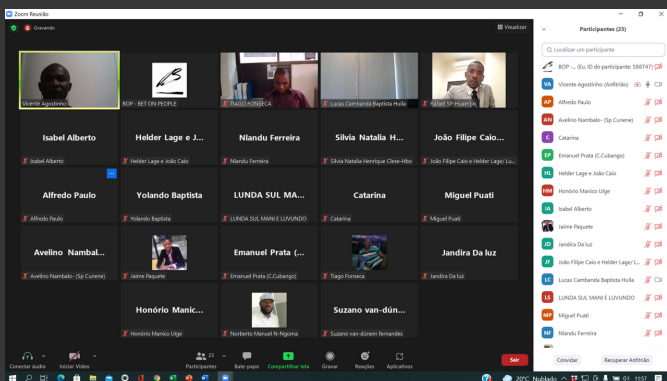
Zoom Reunião

Gravando

Visualizar

Vicente Agostinho

BOP - BET ON PEOPLE

TIAGO FONSECA

Lucas Cambanda Baptista Huila

Rafael SP Huambo

Isabel Alberto

Helder Lage e J...

Nlandu Ferreira

Silvia Natalia H...

João Filipe Caio...

Isabel Alberto

Helder Lage e João Caio

Nlandu Ferreira

Silvia Natalia Henrique Clese-Hibo

João Filipe Caio e Helder Lage/ Lu...

Alfredo Paulo

Yolando Baptista

LUNDA SUL MA...

Catarina

Miguel Puati

Alfredo Paulo

Yolando Baptista

LUNDA SUL MANI E LUVUNDO

Catarina

Miguel Puati

Avelino Nambal...

Emanuel Prata (...

Jandira Da luz

Avelino Nambalo- (Sp Cunene)

Jaime Paquete

Emanuel Prata (C.Cubango)

Tiago Fonseca

Jandira Da luz

Honório Manic...

Suzano van-dún...

Honório Manico Uíge

Norberto Manuel N-Ngoma

Suzano van-dúnem fernandes

Conectar áudio

Iniciar Vídeo

Participantes 23

Bate-papo

Compartilhar tela

Gravar

Reações

Aplicativos

Sair

Participantes (23)

Localizar um participante

BOP -... (Eu, ID do participante: 588747)

Vicente Agostinho (Anfitrião)

Alfredo Paulo

Avelino Nambalo- (Sp Cunene)

Catarina

Emanuel Prata (C.Cubango)

Helder Lage e João Caio

Honório Manico Uíge

Isabel Alberto

Jaime Paquete

Jandira Da luz

João Filipe Caio e Helder Lage/ L...

Lucas Cambanda Baptista Huila

LUNDA SUL MANI E LUVUNDO

Miguel Puati

Nlandu Ferreira

Convidar

Recuperar Anfitrião

20°C Nublado

11:57